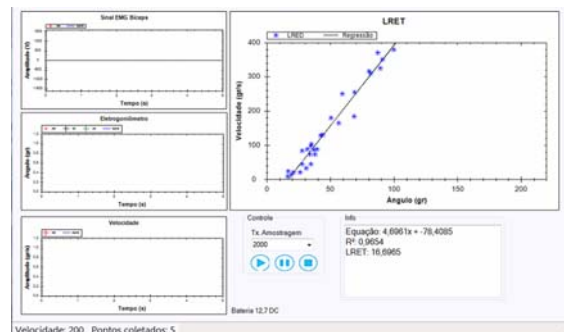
Sinal EMG Bíceps

Amplitude (V)

Tempo (s)

Eletrogoniômetro

Ângulo (gr)

Tempo (s)

Velocidade

Amplitude (gr/s)

Tempo (s)

LRET

LRED

Regressão

Velocidade (gr/s)

400

300

200

100

0

0

50

100

150

200

Ângulo (gr)

Controle

Tx. Amostragem

2000

Info

Equação: 4,6961x + -78,4085
R²: 0,9654
LRET: 16,6965

Bateria 12,7 DC

Velocidade: 200 Pontos coletados: 5